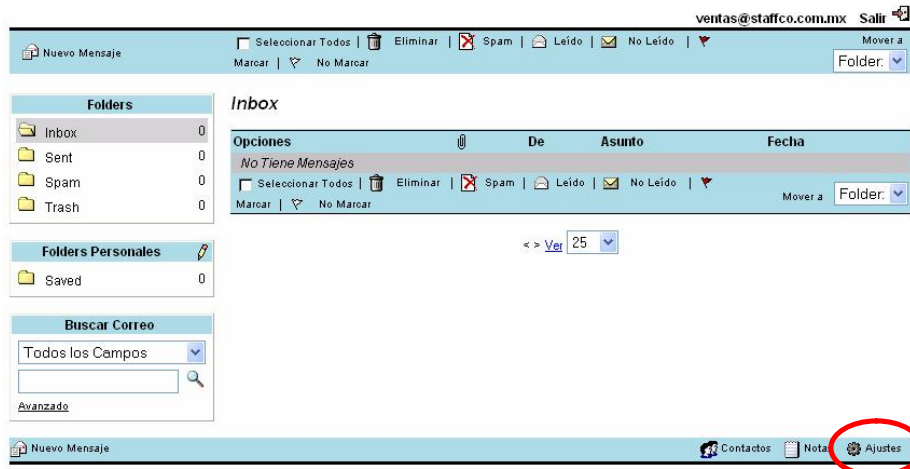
ventas@staffco.com.mx Salir

Nuevo Mensaje

Seleccionar Todos | Eliminar | Spam | Leído | No Leído |

Marcar | No Marcar

Mover a

Folder:

| Folders | |
|---|---|
| Inbox | 0 |
| Sent | 0 |
| Spam | 0 |
| Trash | 0 |

| Folders Personales | |
|---|---|
| Saved | 0 |

Buscar Correo

Todos los Campos

Avanzado

Inbox

| Opciones | | De | Asunto | Fecha |
|---|---|---|---|---|
| No Tiene Mensajes | | | | |

Seleccionar Todos | Eliminar | Spam | Leído | No Leído |

Marcar | No Marcar

Mover a Folder:

< > Ver 25

Nuevo Mensaje

Contactos Notas Ajustes